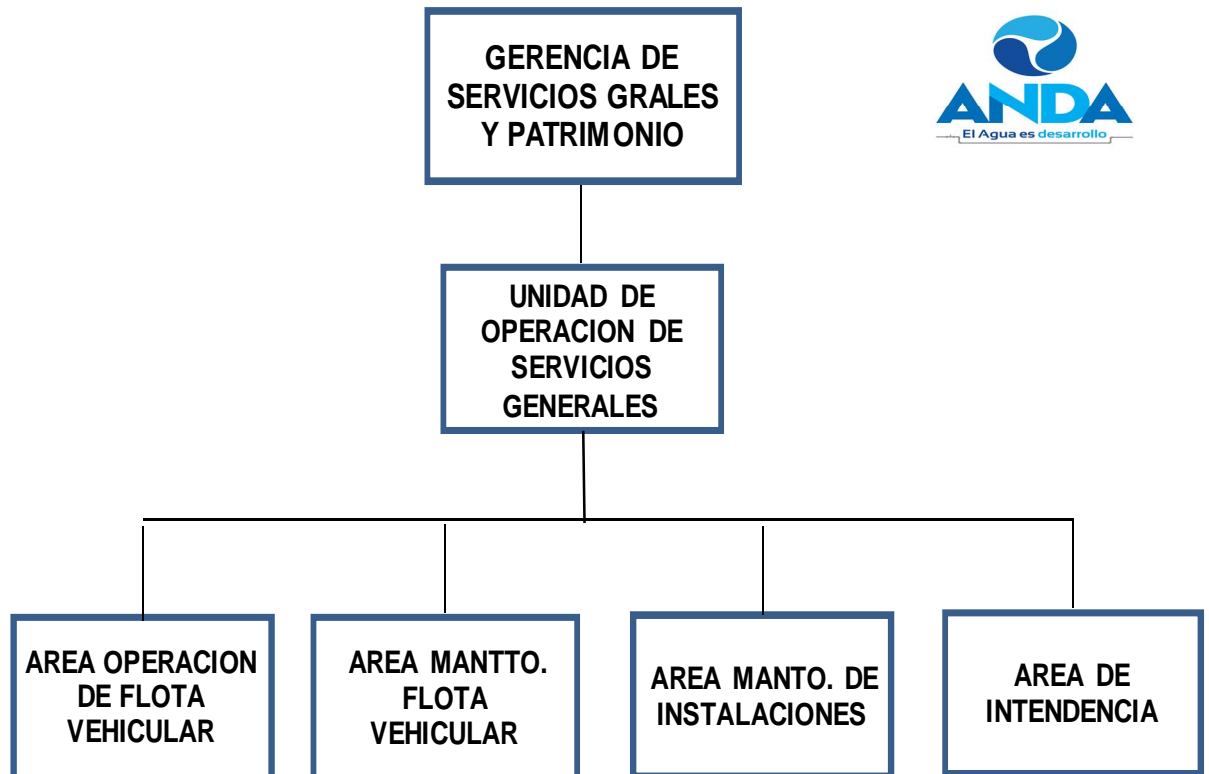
GERENCIA DE SERVICIOS GRALES Y PATRIMONIO

ANDA
El Agua es desarrollo

UNIDAD DE OPERACION DE SERVICIOS GENERALES

AREA OPERACION DE FLOTA VEHICULAR

AREA MANTTO. FLOTA VEHICULAR

AREA MANTO. DE INSTALACIONES

AREA DE INTENDENCIA